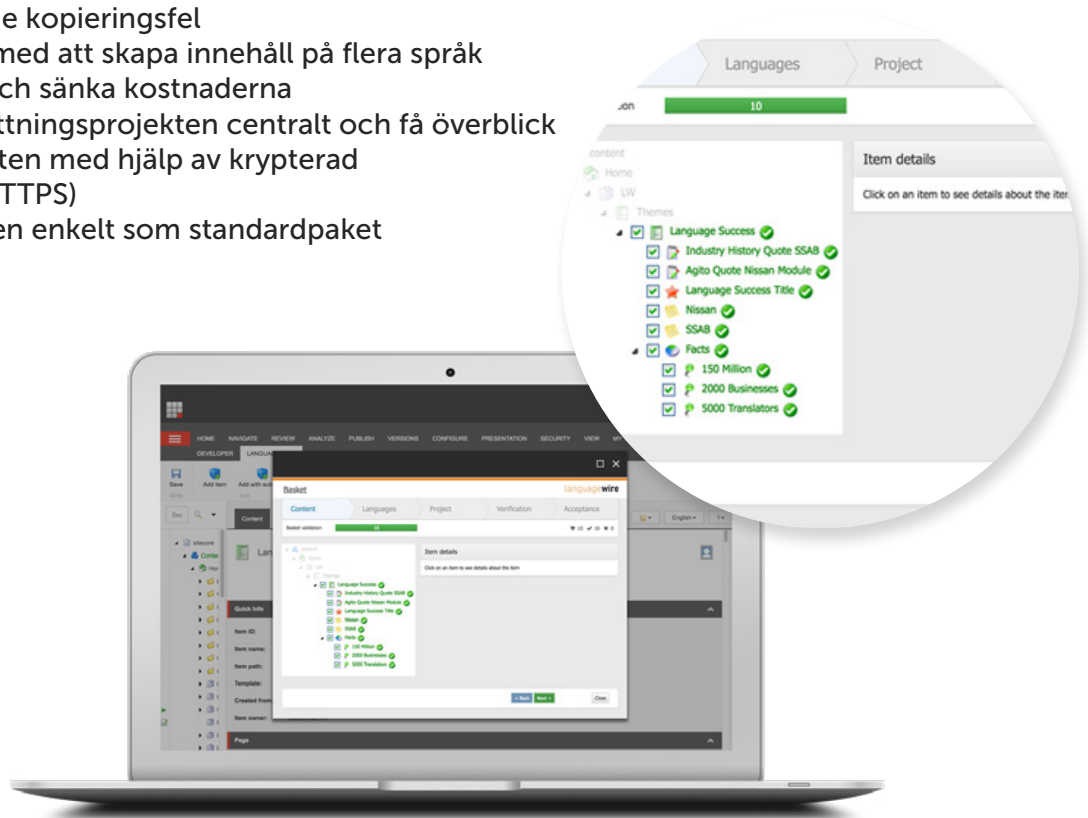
e kopieringsfel
med att skapa innehåll på flera språk
ch sänka kostnaderna
ttningsprojekten centralt och få överblick
ten med hjälp av krypterad
TTPS)
en enkelt som standardpaket

Languages
Project
ion
10
content
Home
LW
Themes
Item details
Click on an item to see details about the iter
Language Success
Industry History Quote SSAB
Agito Quote Nissan Module
Language Success Title
Nissan
SSAB
Facts
150 Million
2000 Businesses
5000 Translators

HOME NAVIGATE REVIEW ANALYZE PUBLISH VERSIONS CONFIGURE PRESENTATION SECURITY VIEW MY
DEVELOPER LANGUA
Save
Add item
Add with su
Content
sitecore
Conten
Lan
Quick Info
Item ID:
Item name:
Item path:
Template:
Created from
Item owner:
Page
English
Basket
languagewire
Content
Languages
Project
Verification
Acceptance
Basket validation
10
10 10 0
content
Home
LW
Themes
Item details
Click on an item to see details about the item
Language Success
Industry History Quote SSAB
Agito Quote Nissan Module
Language Success Title
Nissan
SSAB
Facts
150 Million
2000 Businesses
5000 Translators
< Back
Next >
Close